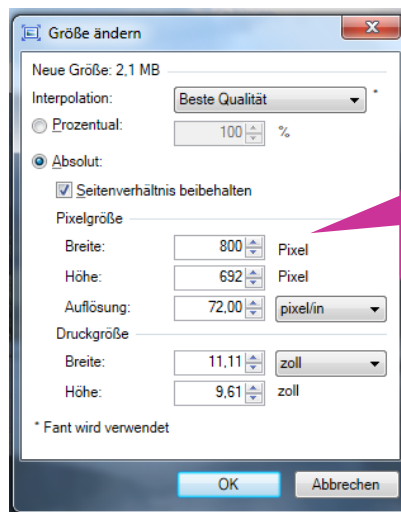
Größe ändern

Neue Größe: 2,1 MB

Interpolation: Beste Qualität *

Prozentual: 100 %

Absolut:

Seitenverhältnis beibehalten

Pixelgröße

Breite: 800 Pixel

Höhe: 692 Pixel

Auflösung: 72,00 pixel/in

Druckgröße

Breite: 11,11 zoll

Höhe: 9,61 zoll

* Fant wird verwendet

OK Abbrechen